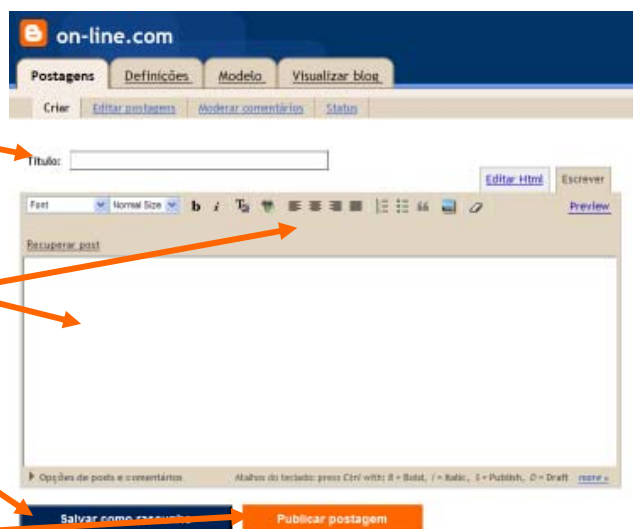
on-line.com

Postagens | Definições | Modelo | Visualizar blog

Criar | Editar postagens | Moderar comentários | Status

Título:

Editar Html | Escrever

Font | Normal Size | b | i | Preview

Recuperar post

Opções de posts e comentários

Atalhos do teclado: press Ctrl with: B = Bold, I = Italic, S = Publish, D = Draft more »

Salvar como rascunho | Publicar postagem